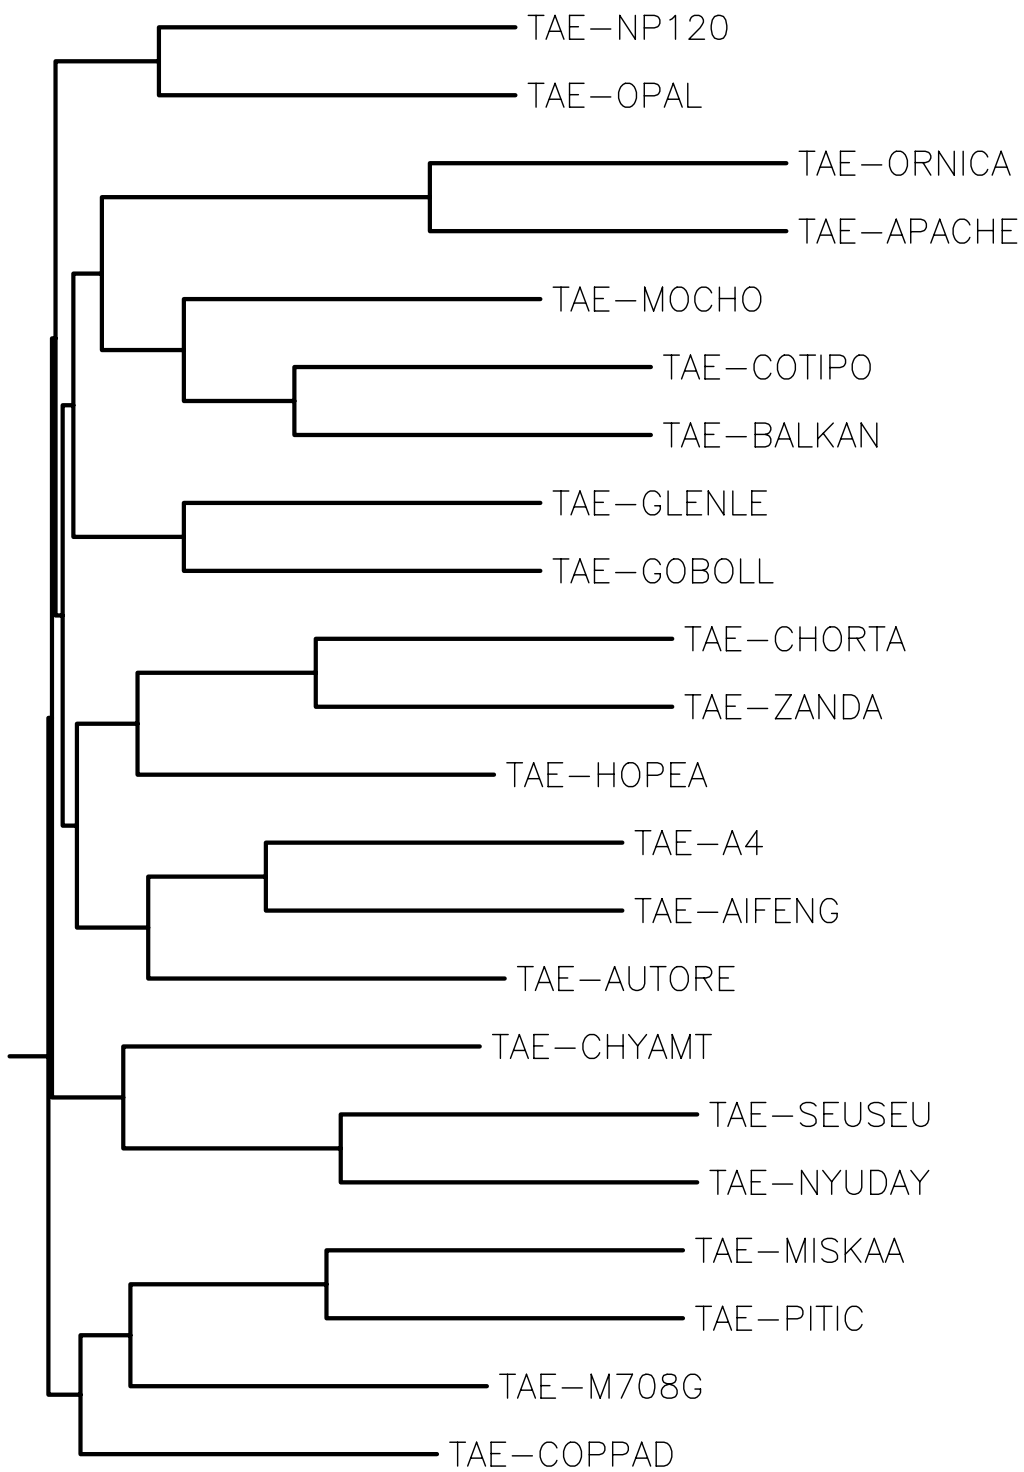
TAE–NP120
TAE–OPAL
TAE–ORNICA
TAE–APACHE
TAE–MOCHO
TAE–COTIPO
TAE–BALKAN
TAE–GLENLE
TAE–GOBOLL
TAE–CHORTA
TAE–ZANDA
TAE–HOPEA
TAE–A4
TAE–AIFENG
TAE–AUTORE
TAE–CHYAMT
TAE–SEUSEU
TAE–NYUDAY
TAE–MISKAA
TAE–PITIC
TAE–M708G
TAE–COPPAD